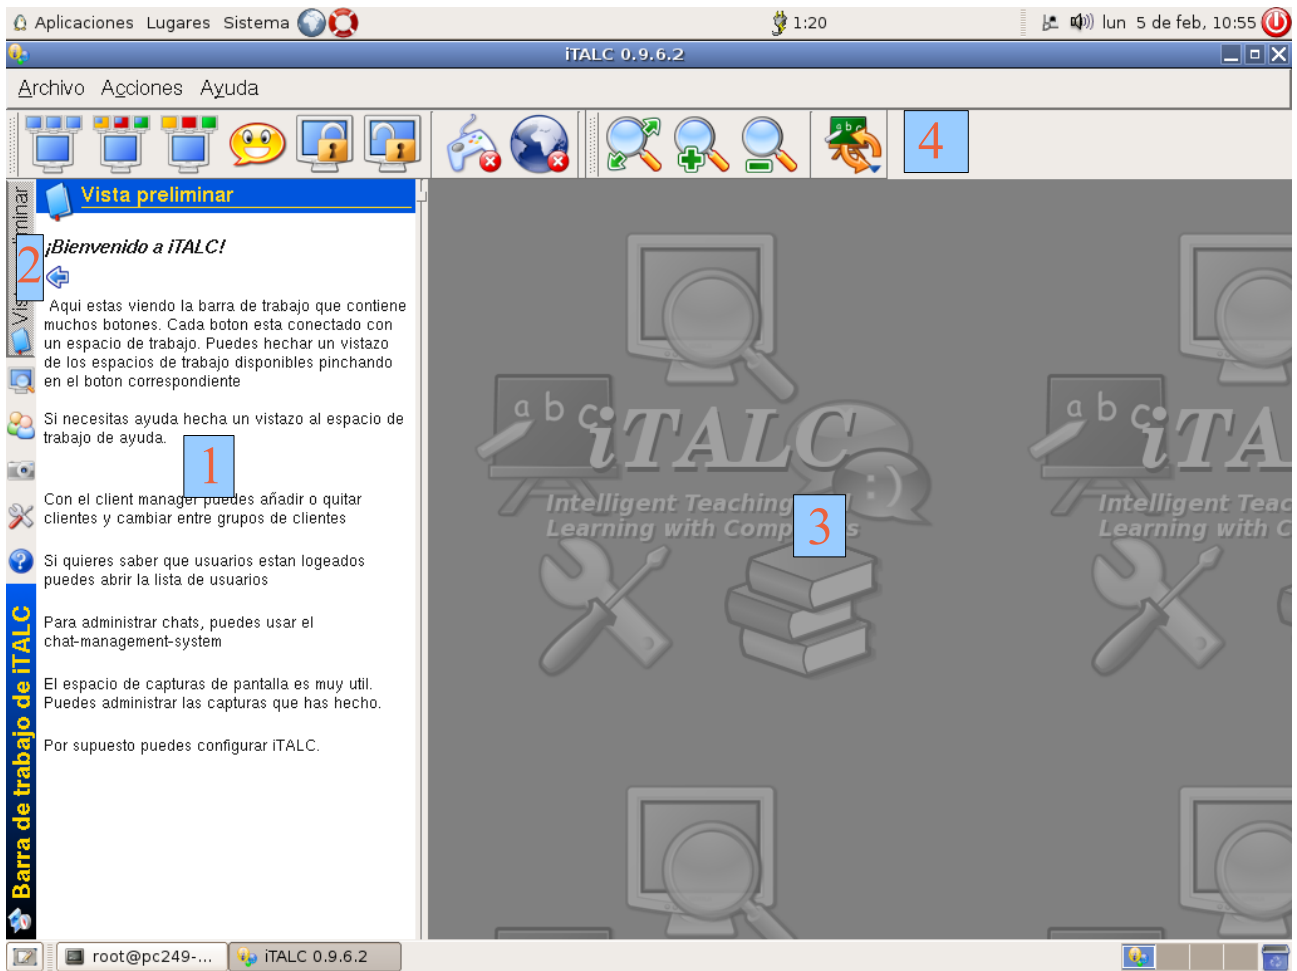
Aplicaciones Lugares Sistema 1:20 lun 5 de feb, 10:55

iTALC 0.9.6.2

Archivo Acciones Ayuda

4

Vista preliminar

Vista preliminar

2

¡Bienvenido a iTALC!

Aqui estas viendo la barra de trabajo que contiene muchos botones. Cada boton esta conectado con un espacio de trabajo. Puedes hechar un vistazo de los espacios de trabajo disponibles pinchando en el boton correspondiente

Si necesitas ayuda hecha un vistazo al espacio de trabajo de ayuda.

1

Con el client manager puedes añadir o quitar clientes y cambiar entre grupos de clientes

Si quieres saber que usuarios estan logeados puedes abrir la lista de usuarios

Para administrar chats, puedes usar el chat-management-system

El espacio de capturas de pantalla es muy util. Puedes administrar las capturas que has hecho.

Por supuesto puedes configurar iTALC.

Barra de trabajo de iTALC

a b c iTALC
Intelligent Teaching
Learning with Comp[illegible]s

3

a b c iTA
Intelligent Teac
Learning with C

root@pc249-... iTALC 0.9.6.2